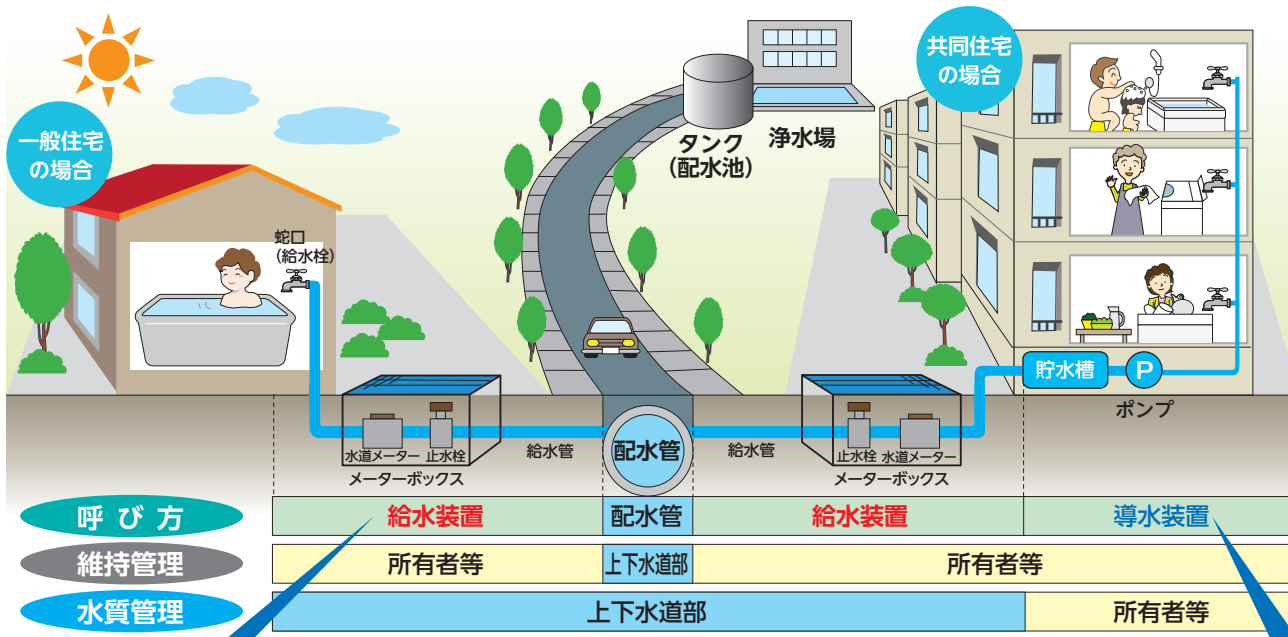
一般住宅の場合

タンク（配水池）

浄水場

共同住宅の場合

蛇口（給水栓）

貯水槽

P

ポンプ

水道メーター　止水栓

メーターボックス

給水管

配水管

給水管

止水栓　水道メーター

メーターボックス

| 呼び方 | 給水装置 | 配水管 | 給水装置 | 導水装置 |
|---|---|---|---|---|
| 維持管理 | 所有者等 | 上下水道部 | 所有者等 | |
| 水質管理 | 上下水道部 | | | 所有者等 |